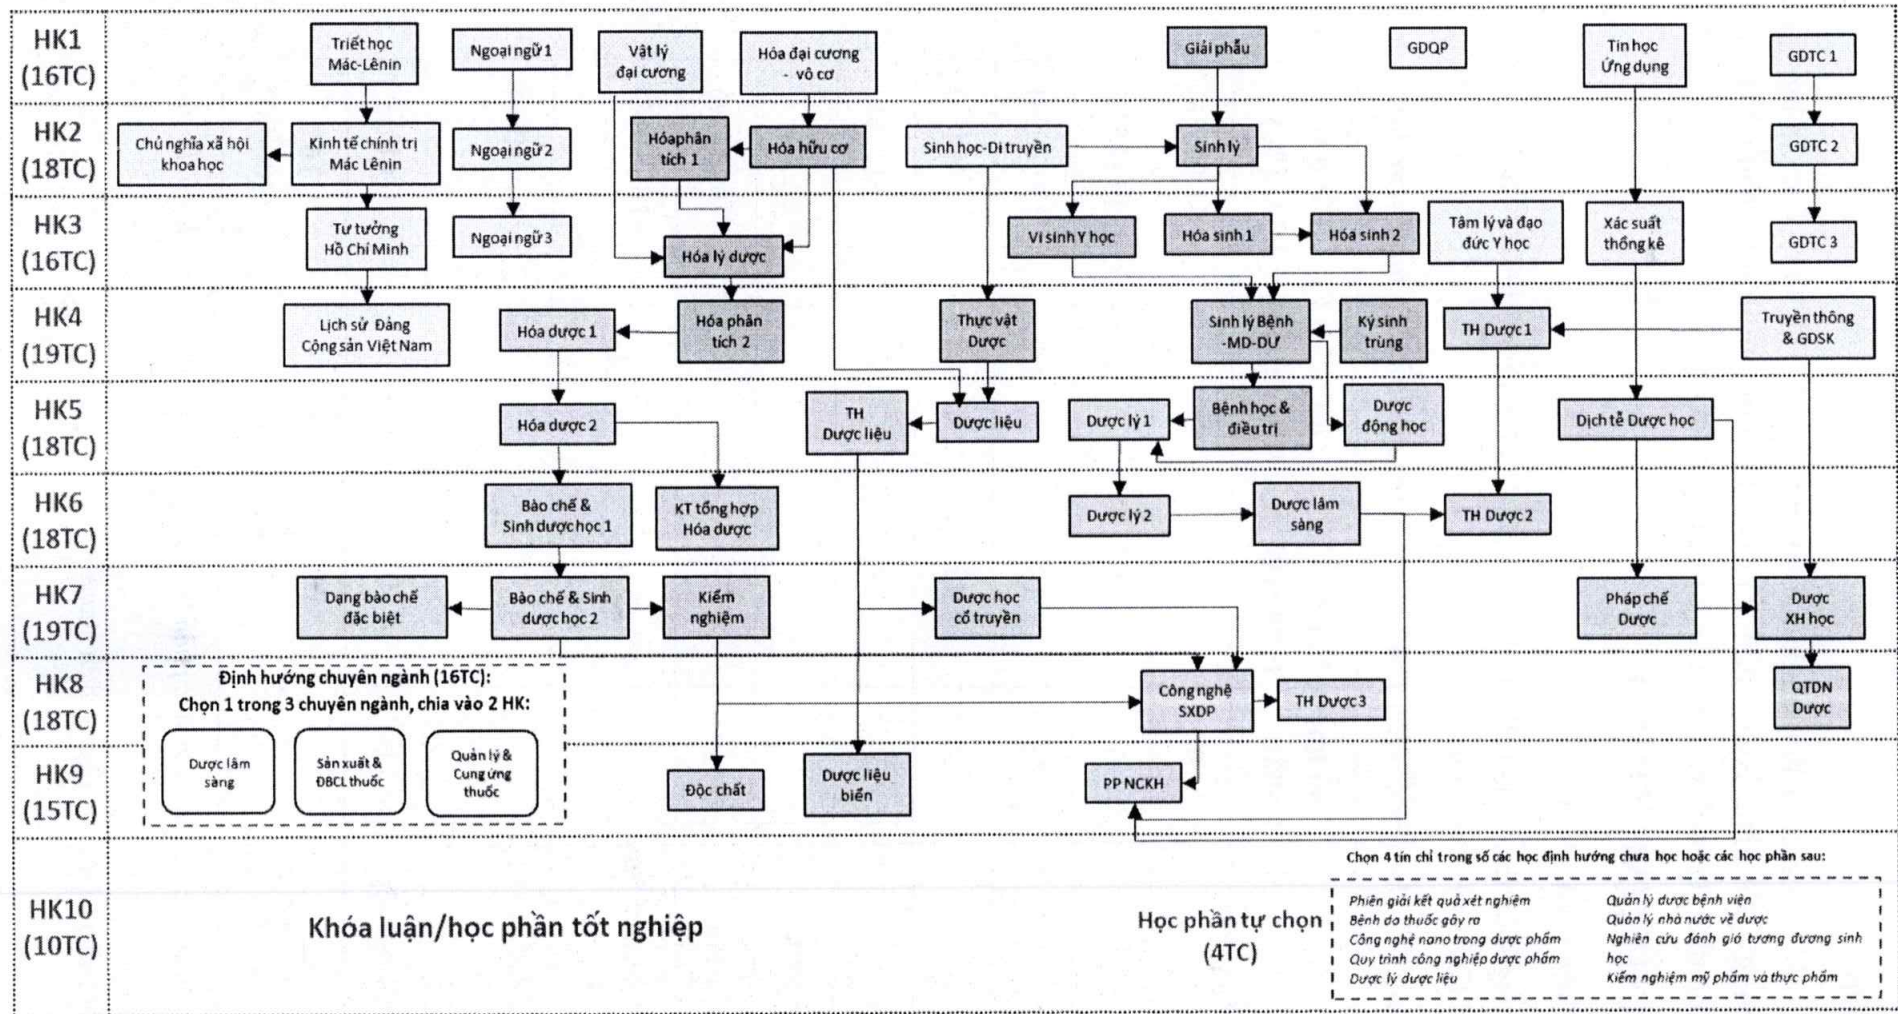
HK1 (16TC)
Triết học Mác-Lênin
Ngoại ngữ 1
Vật lý đại cương
Hóa đại cương - vô cơ
Giải phẫu
GDQP
Tin học Ứng dụng
GDTC 1

HK2 (18TC)
Chủ nghĩa xã hội khoa học
Kinh tế chính trị Mác Lênin
Ngoại ngữ 2
Hóa phân tích 1
Hóa hữu cơ
Sinh học-Di truyền
Sinh lý
GDTC 2

HK3 (16TC)
Tư tưởng Hồ Chí Minh
Ngoại ngữ 3
Hóa lý dược
Vi sinh Y học
Hóa sinh 1
Hóa sinh 2
Tâm lý và đạo đức Y học
Xác suất thống kê
GDTC 3

HK4 (19TC)
Lịch sử Đảng Cộng sản Việt Nam
Hóa dược 1
Hóa phân tích 2
Thực vật Dược
Sinh lý Bệnh -MD-DƯ
Ký sinh trùng
TH Dược 1
Truyền thông & GDSK

HK5 (18TC)
Hóa dược 2
TH Dược liệu
Dược liệu
Dược lý 1
Bệnh học & điều trị
Dược động học
Dịch tễ Dược học

HK6 (18TC)
Bào chế & Sinh dược học 1
KT tổng hợp Hóa dược
Dược lý 2
Dược lâm sàng
TH Dược 2

HK7 (19TC)
Dạng bào chế đặc biệt
Bào chế & Sinh dược học 2
Kiểm nghiệm
Dược học cổ truyền
Pháp chế Dược
Dược XH học

HK8 (18TC)
Định hướng chuyên ngành (16TC):
Chọn 1 trong 3 chuyên ngành, chia vào 2 HK:
Dược lâm sàng
Sản xuất & ĐBCL thuốc
Quản lý & Cung ứng thuốc
Công nghệ SXDP
TH Dược 3
QTDN Dược

HK9 (15TC)
Độc chất
Dược liệu biển
PP NCKH

HK10 (10TC)
Khóa luận/học phần tốt nghiệp
Học phần tự chọn (4TC)
Chọn 4 tín chỉ trong số các học định hướng chưa học hoặc các học phần sau:
Phiên giải kết quả xét nghiệm
Bệnh do thuốc gây ra
Công nghệ nano trong dược phẩm
Quy trình công nghiệp dược phẩm
Dược lý dược liệu
Quản lý dược bệnh viện
Quản lý nhà nước về dược
Nghiên cứu đánh giá tương đương sinh học
Kiểm nghiệm mỹ phẩm và thực phẩm